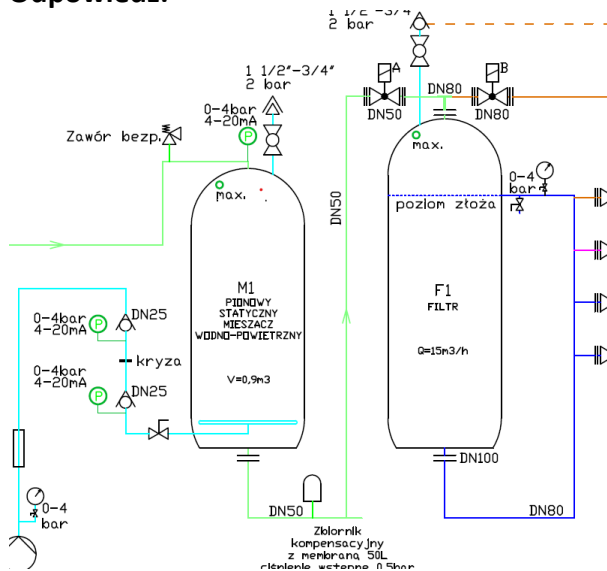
Odpowiedź:

1 1/2"-3/4"
2 bar

A
B
DN80
DN50
DN80

1 1/2"-3/4"
2 bar
0-4bar
4-20mA
Zawór bezp.
max.
max.
0-4
bar
poziom złoża
DN50

M1
PIONOWY
STATYCZNY
MIESZACZ
WODNO-POWIETRZNY
V=0,9m3

F1
FILTR
Q=15m3/h

0-4bar
4-20mA
DN25
kryza
0-4bar
4-20mA
DN25

DN100
DN80
0-4
bar
DN50

Zbiornik
kompensacyjny
z membraną 50L
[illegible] 0,5bar